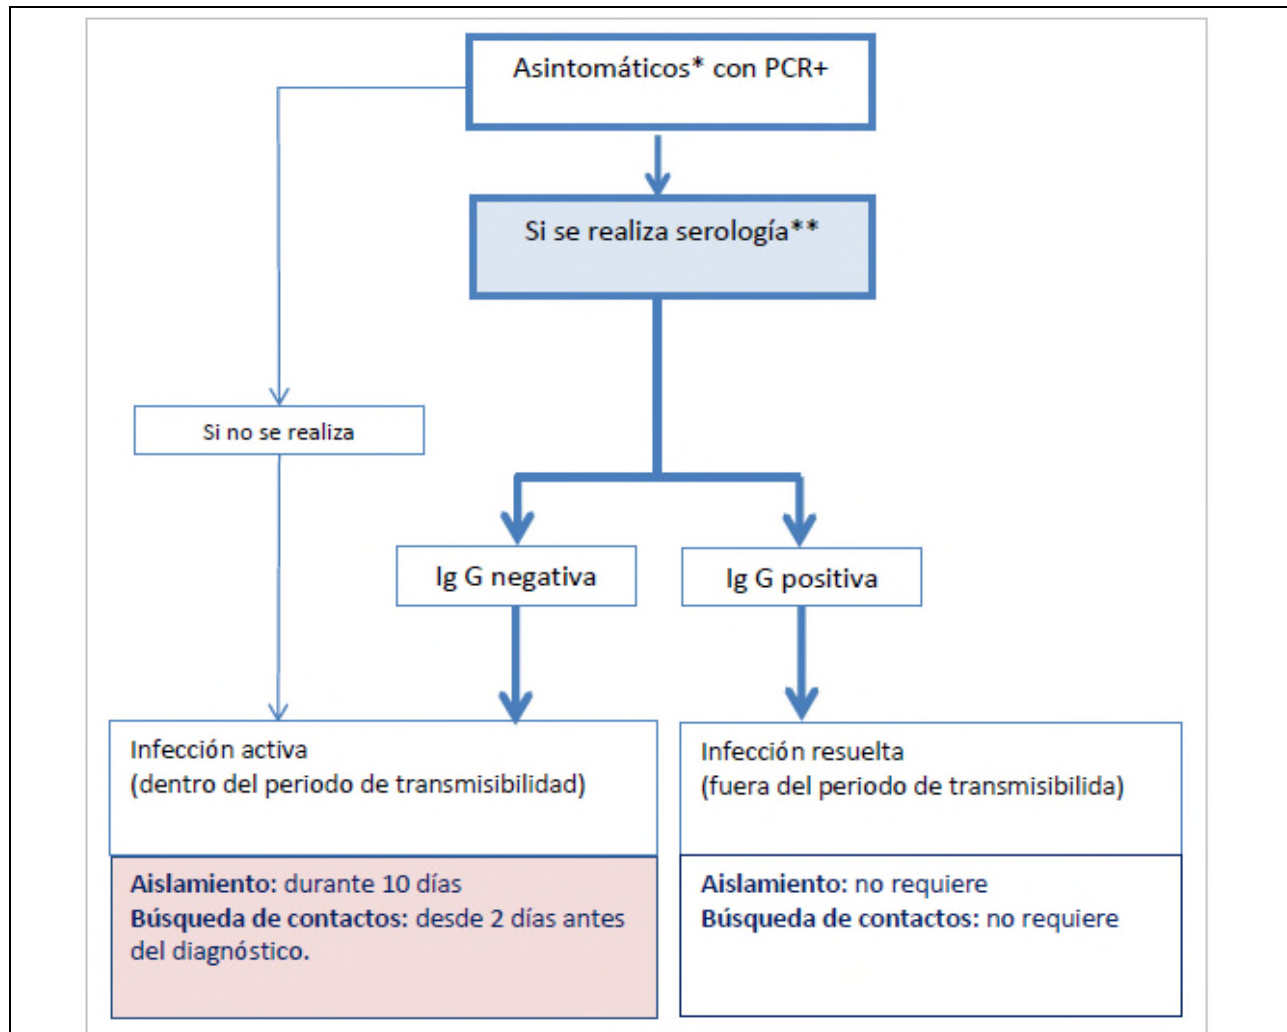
Asintomáticos* con PCR+

Si se realiza serología**

Si no se realiza

Ig G negativa

Ig G positiva

Infección activa
(dentro del periodo de transmisibilidad)

Aislamiento: durante 10 días
Búsqueda de contactos: desde 2 días antes del diagnóstico.

Infección resuelta
(fuera del periodo de transmisibilida)

Aislamiento: no requiere
Búsqueda de contactos: no requiere